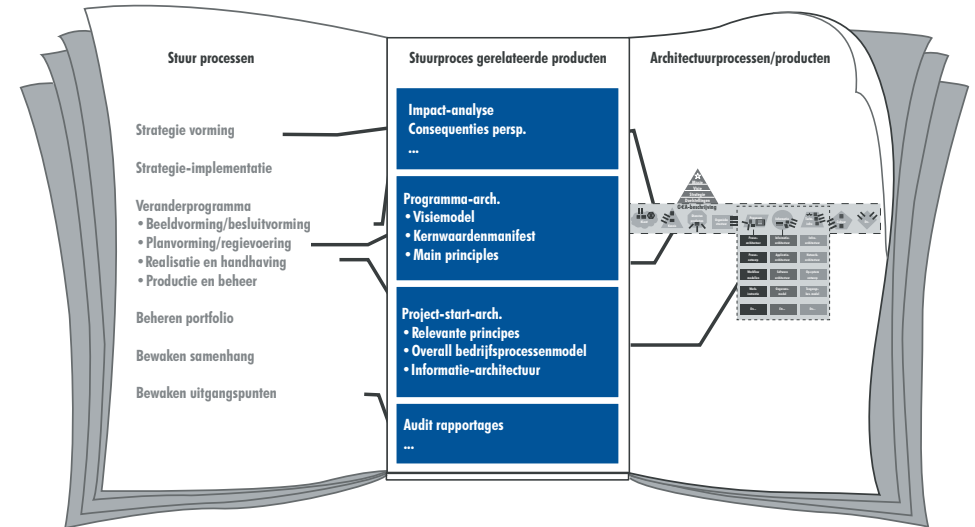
Stuur processen

Strategie vorming

Strategie-implementatie

Veranderprogramma
• Beeldvorming/besluitvorming
• Planvorming/regievoering
• Realisatie en handhaving
• Productie en beheer

Beheren portfolio

Bewaken samenhang

Bewaken uitgangspunten

Stuurproces gerelateerde producten

Impact-analyse
Consequenties persp.
...

Programma-arch.
• Visiemodel
• Kernwaardenmanifest
• Main principles

Project-start-arch.
• Relevante principes
• Overall bedrijfsprocessenmodel
• Informatie-architectuur

Audit rapportages
...

Architectuurprocessen/producten